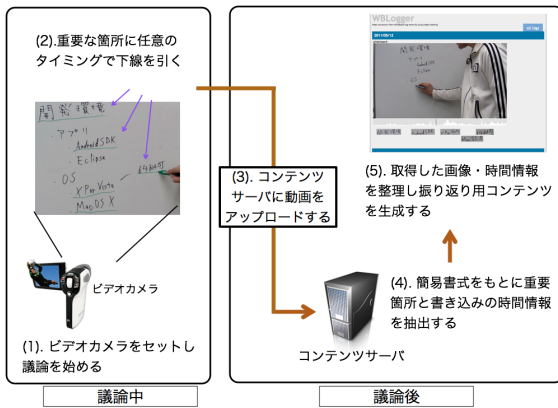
(2).重要な箇所に任意のタイミングで下線を引く

開発環境

・アプリ
　- Android SDK
　- Eclipse
・OS
　- XP or Vista
　- Mac OS X

(3). コンテンツサーバに動画をアップロードする

ビデオカメラ

(1). ビデオカメラをセットし議論を始める

議論中

WBLogger

(5). 取得した画像・時間情報を整理し振り返り用コンテンツを生成する

(4). 簡易書式をもとに重要箇所と書き込みの時間情報を抽出する

コンテンツサーバ

議論後